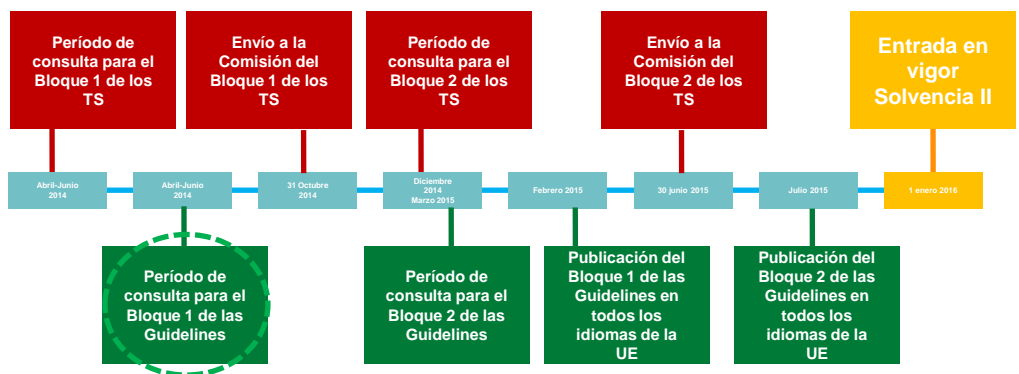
Período de consulta para el Bloque 1 de los TS

Envío a la Comisión del Bloque 1 de los TS

Período de consulta para el Bloque 2 de los TS

Envío a la Comisión del Bloque 2 de los TS

Entrada en vigor Solvencia II

Abril-Junio 2014

Abril-Junio 2014

31 Octubre 2014

Diciembre 2014 Marzo 2015

Febrero 2015

30 junio 2015

Julio 2015

1 enero 2016

Período de consulta para el Bloque 1 de las Guidelines

Período de consulta para el Bloque 2 de las Guidelines

Publicación del Bloque 1 de las Guidelines en todos los idiomas de la UE

Publicación del Bloque 2 de las Guidelines en todos los idiomas de la UE